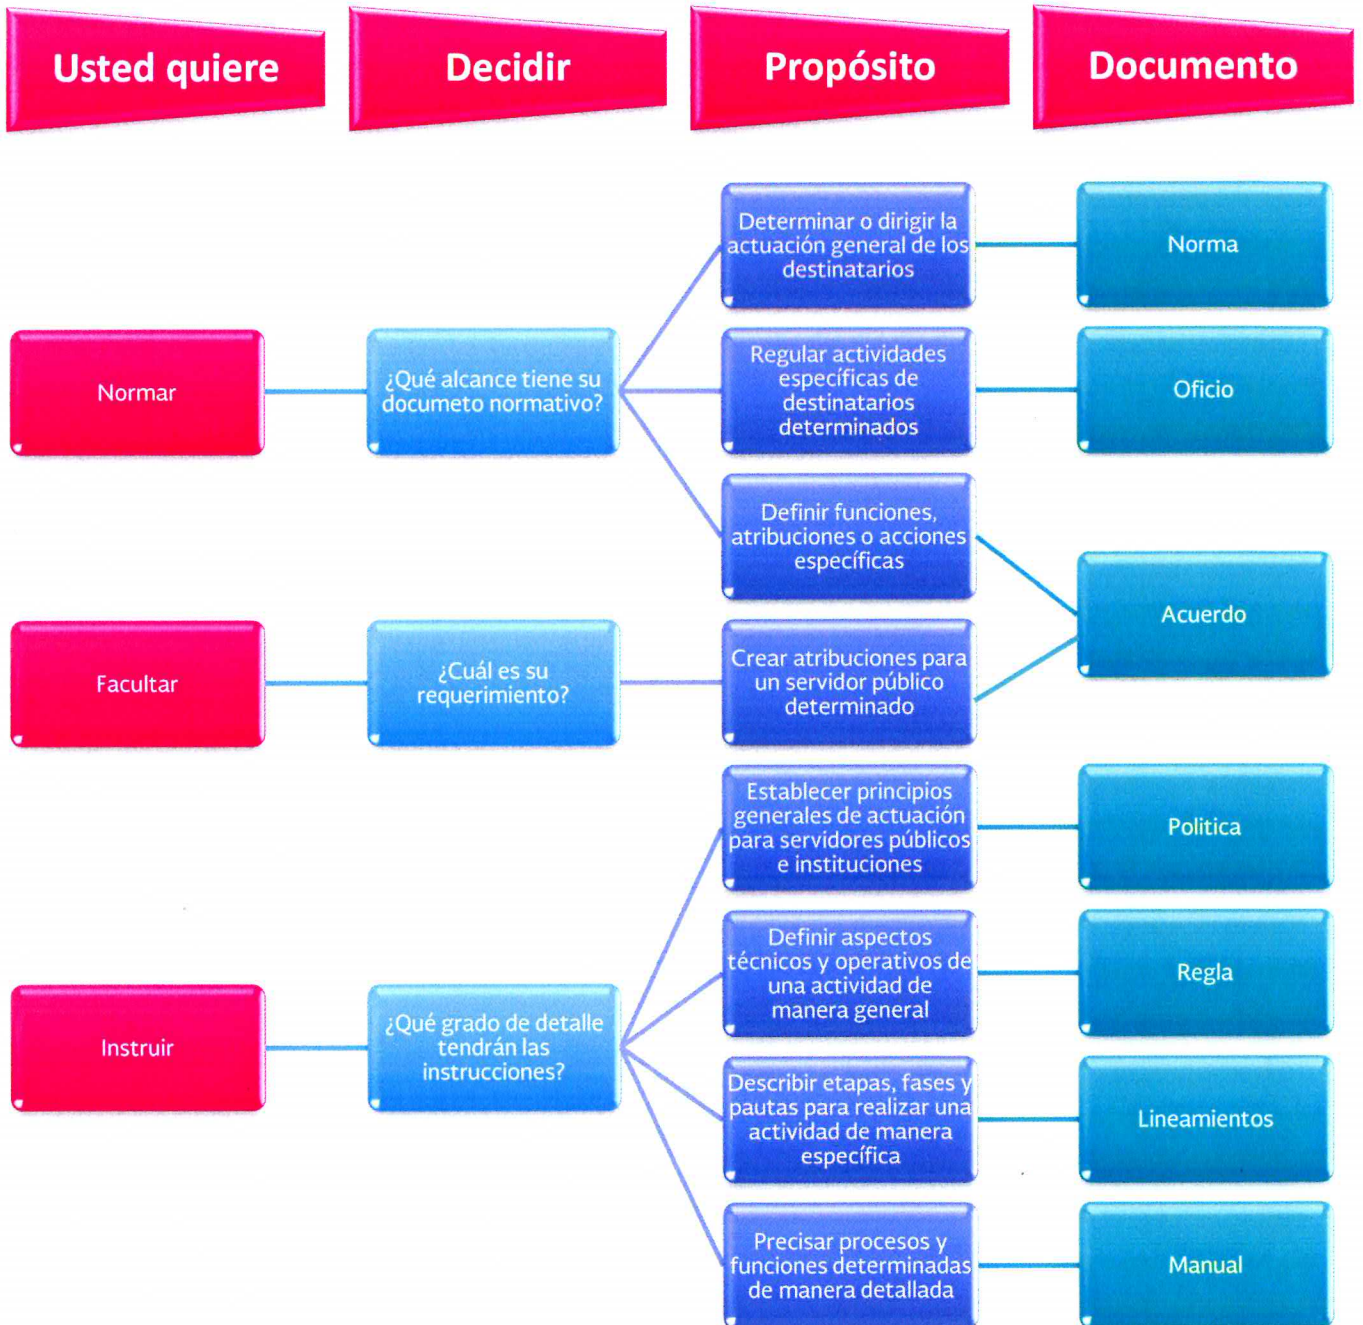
Usted quiere

Decidir

Propósito

Documento

Determinar o dirigir la actuación general de los destinatarios

Norma

Normar

¿Qué alcance tiene su documeto normativo?

Regular actividades específicas de destinatarios determinados

Oficio

Definir funciones, atribuciones o acciones específicas

Acuerdo

Facultar

¿Cuál es su requerimiento?

Crear atribuciones para un servidor público determinado

Establecer principios generales de actuación para servidores públicos e instituciones

Politica

Definir aspectos técnicos y operativos de una actividad de manera general

Regla

Instruir

¿Qué grado de detalle tendrán las instrucciones?

Describir etapas, fases y pautas para realizar una actividad de manera específica

Lineamientos

Precisar procesos y funciones determinadas de manera detallada

Manual